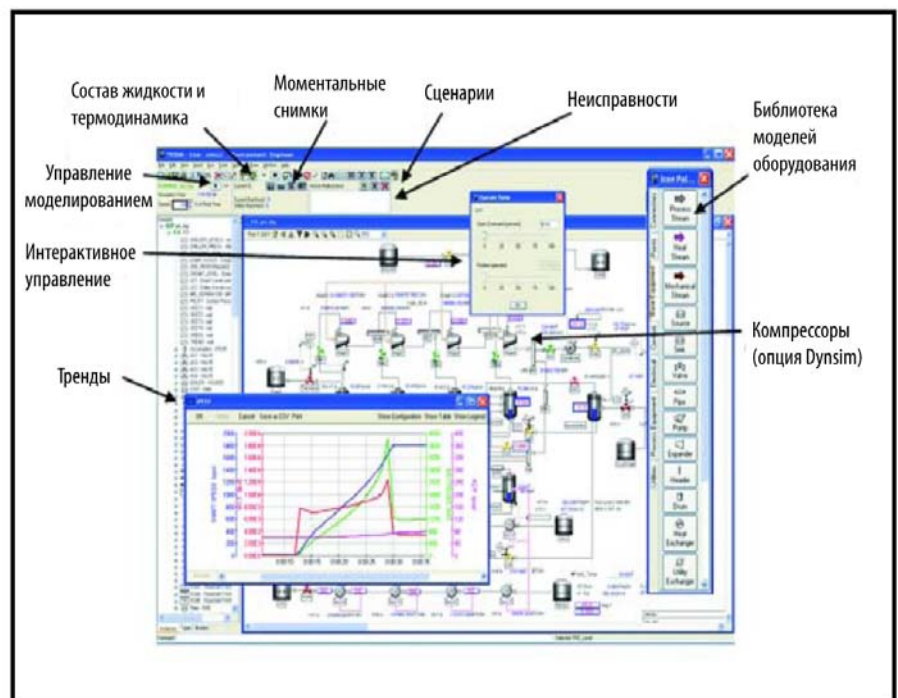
Состав жидкости и термодинамика

Моментальные снимки

Сценарии

Неисправности

Библиотека моделей оборудования

Управление моделированием

Интерактивное управление

Компрессоры (опция Dynsim)

Тренды

Process Stream

Heat Stream

Mechanical Stream

Source

Sink

Valve

Fan

Pump

Expander

Header

Drum

Heat Exchanger

Utility Exchanger

OK

Cancel

Save as CSV

Print

Show Configuration

Show Table

Show Legend